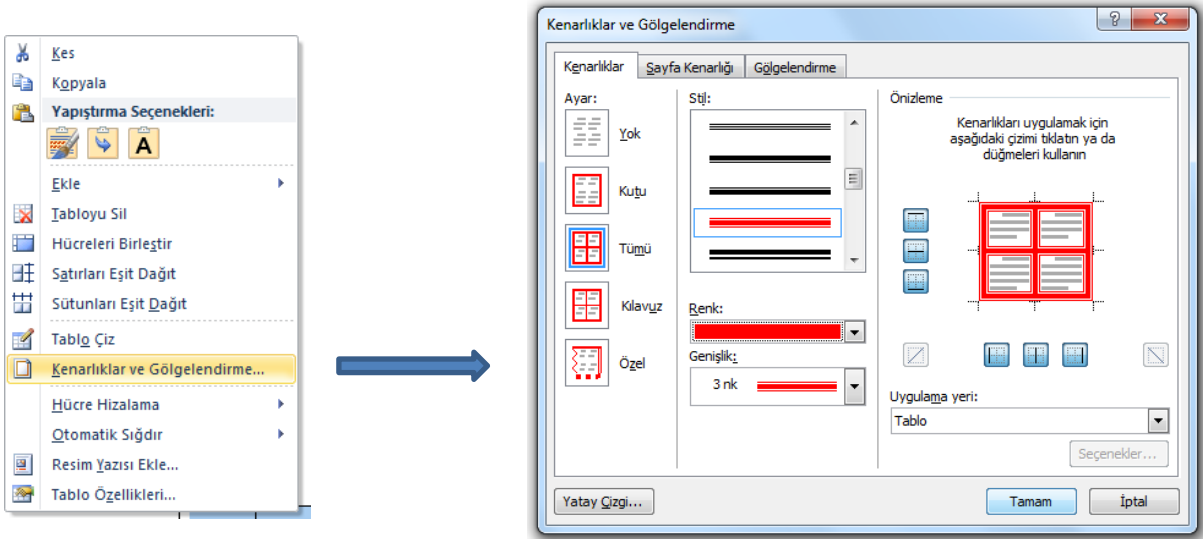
Kes
Kopyala
Yapıştırma Seçenekleri:
Ekle
Tabloyu Sil
Hücreleri Birleştir
Satırları Eşit Dağıt
Sütunları Eşit Dağıt
Tablo Çiz
Kenarlıklar ve Gölgelendirme...
Hücre Hizalama
Otomatik Sığdır
Resim Yazısı Ekle...
Tablo Özellikleri...

Kenarlıklar ve Gölgelendirme
Kenarlıklar | Sayfa Kenarlığı | Gölgelendirme
Ayar:
Yok
Kutu
Tümü
Kılavuz
Özel
Stil:
Renk:
Genişlik:
3 nk
Önizleme
Kenarlıkları uygulamak için aşağıdaki çizimi tıklatın ya da düğmeleri kullanın
Uygulama yeri:
Tablo
Seçenekler...
Yatay Çizgi...
Tamam
İptal